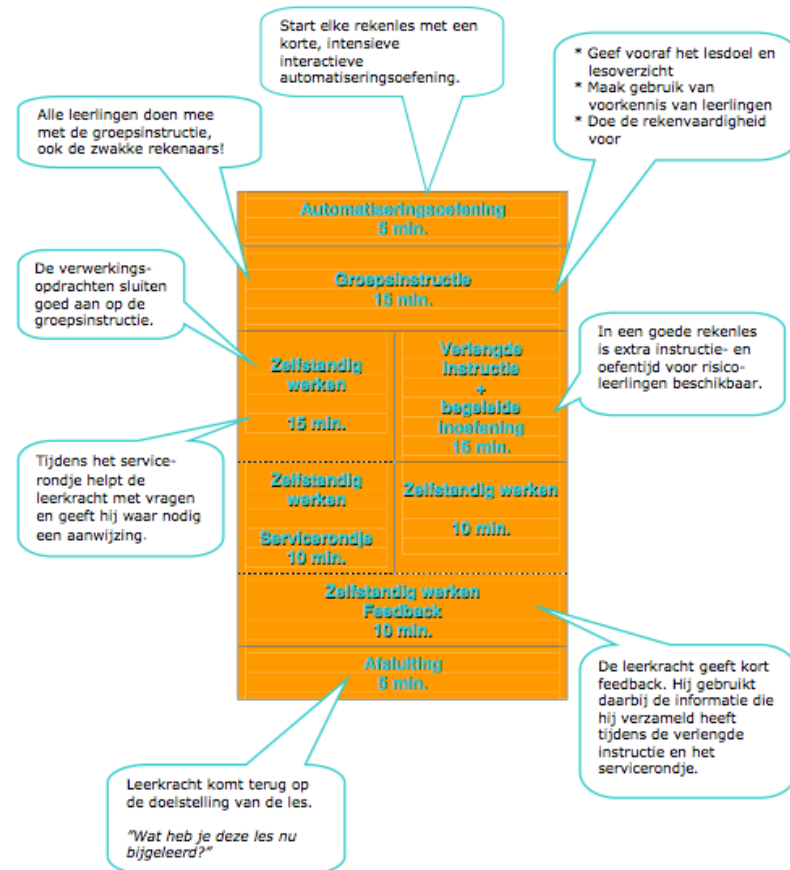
Start elke rekenles met een korte, intensieve interactieve automatiseringsoefening.

Alle leerlingen doen mee met de groepsinstructie, ook de zwakke rekenaars!

* Geef vooraf het lesdoel en lesoverzicht
* Maak gebruik van voorkennis van leerlingen
* Doe de rekenvaardigheid voor

Automatiseringsoefening
5 min.

De verwerkingsopdrachten sluiten goed aan op de groepsinstructie.

Groepsinstructie
15 min.

Zelfstandig werken

15 min.

Verlengde instructie
+
begeleide inoefening
15 min.

In een goede rekenles is extra instructie- en oefentijd voor risicoleerlingen beschikbaar.

Tijdens het servicerondje helpt de leerkracht met vragen en geeft hij waar nodig een aanwijzing.

Zelfstandig werken

Servicerondje
10 min.

Zelfstandig werken

10 min.

Zelfstandig werken
Feedback
10 min.

Afsluiting
5 min.

De leerkracht geeft kort feedback. Hij gebruikt daarbij de informatie die hij verzameld heeft tijdens de verlengde instructie en het servicerondje.

Leerkracht komt terug op de doelstelling van de les.

"Wat heb je deze les nu bijgeleerd?"